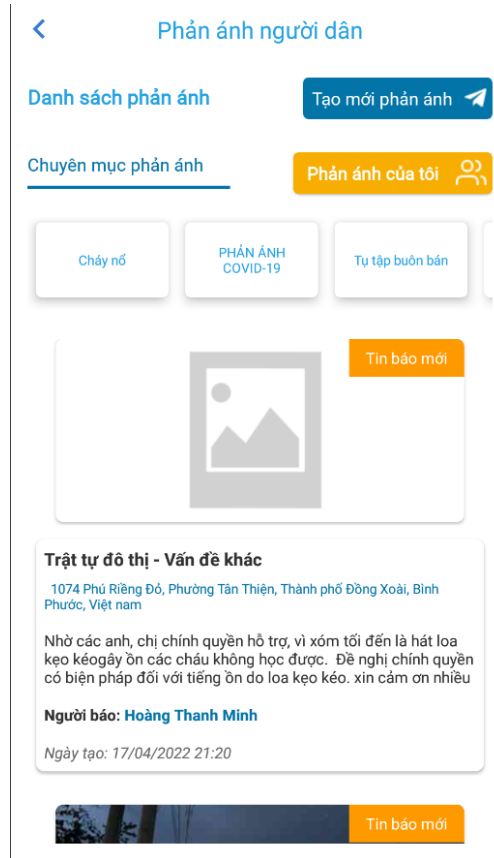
Phản ánh người dân

Danh sách phản ánh

Tạo mới phản ánh

Chuyên mục phản ánh

Phản ánh của tôi

Cháy nổ

PHẢN ÁNH COVID-19

Tụ tập buôn bán

Tin báo mới

Trật tự đô thị - Vấn đề khác

1074 Phú Riềng Đỏ, Phường Tân Thiện, Thành phố Đồng Xoài, Bình Phước, Việt nam

Nhờ các anh, chị chính quyền hỗ trợ, vì xóm tối đến là hát loa kẹo kéogây ồn các cháu không học được. Đề nghị chính quyền có biện pháp đối với tiếng ồn do loa kẹo kéo. xin cảm ơn nhiều

Người báo: Hoàng Thanh Minh

Ngày tạo: 17/04/2022 21:20

Tin báo mới